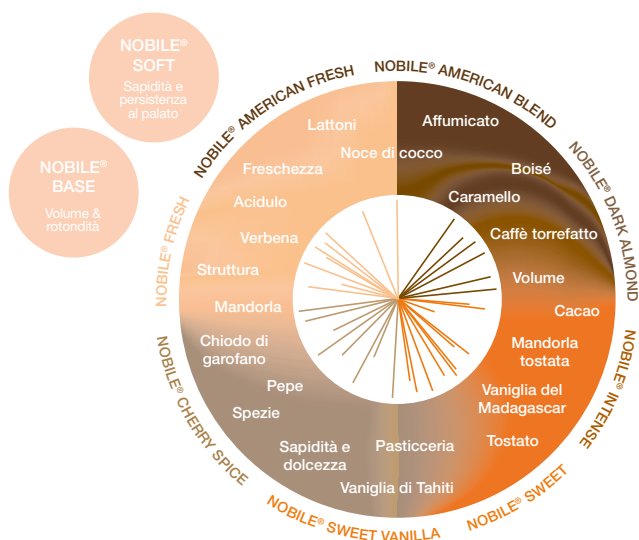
NOBILE® SOFT
Sapidità e persistenza al palato

NOBILE® BASE
Volume & rotondità

NOBILE® AMERICAN FRESH
NOBILE® AMERICAN BLEND
NOBILE® DARK ALMOND
NOBILE® INTENSE
NOBILE® SWEET
NOBILE® SWEET VANILLA
NOBILE® CHERRY SPICE
NOBILE® FRESH

Lattoni
Noce di cocco
Freschezza
Acidulo
Verbena
Struttura
Mandorla
Chiodo di garofano
Pepe
Spezie
Sapidità e dolcezza
Pasticceria
Vaniglia di Tahiti
Affumicato
Boisé
Caramello
Caffè torrefatto
Volume
Cacao
Mandorla tostata
Vaniglia del Madagascar
Tostato